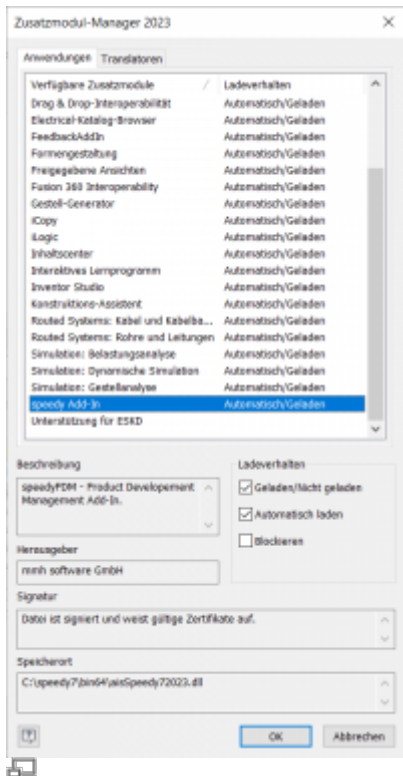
Zusatzmodul-Manager 2023

Anwendungen | Translatoren

| Verfügbare Zusatzmodule | Ladeverhalten |
|---|---|
| Drag & Drop-Interoperabilität | Automatisch/Geladen |
| Electrical-Katalog-Browser | Automatisch/Geladen |
| FeedbackAddIn | Automatisch/Geladen |
| Formengestaltung | Automatisch/Geladen |
| Freigegebene Ansichten | Automatisch/Geladen |
| Fusion 360 Interoperability | Automatisch/Geladen |
| Gestell-Generator | Automatisch/Geladen |
| iCopy | Automatisch/Geladen |
| iLogic | Automatisch/Geladen |
| Inhaltscenter | Automatisch/Geladen |
| Interaktives Lernprogramm | Automatisch/Geladen |
| Inventor Studio | Automatisch/Geladen |
| Konstruktions-Assistent | Automatisch/Geladen |
| Routed Systems: Kabel und Kabelba... | Automatisch/Geladen |
| Routed Systems: Rohre und Leitungen | Automatisch/Geladen |
| Simulation: Belastungsanalyse | Automatisch/Geladen |
| Simulation: Dynamische Simulation | Automatisch/Geladen |
| Simulation: Gestellanalyse | Automatisch/Geladen |
| speedy Add-In | Automatisch/Geladen |
| Unterstützung für ESKD | |

Beschreibung
speedyPDM - Product Developement Management Add-In.

Ladeverhalten
Geladen/Nicht geladen
Automatisch laden
Blockieren

Herausgeber
mmh software GmbH

Signatur
Datei ist signiert und weist gültige Zertifikate auf.

Speicherort
C:\speedy7\bin64\aisSpeedy72023.dll

OK   Abbrechen